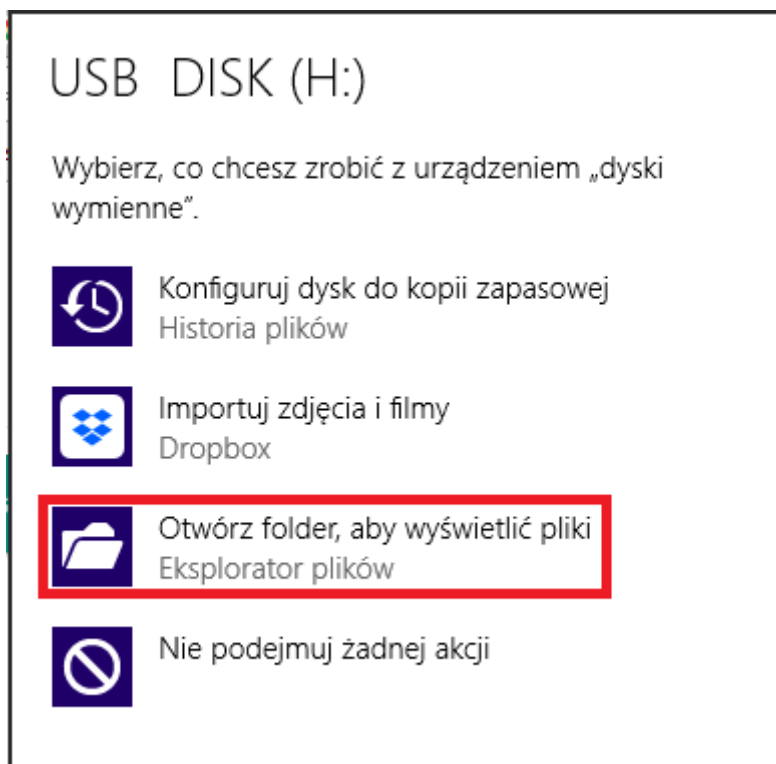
USB DISK (H:)

Wybierz, co chcesz zrobić z urządzeniem „dyski wymienne".

Konfiguruj dysk do kopii zapasowej
Historia plików

Importuj zdjęcia i filmy
Dropbox

Otwórz folder, aby wyświetlić pliki
Eksplorator plików

Nie podejmuj żadnej akcji